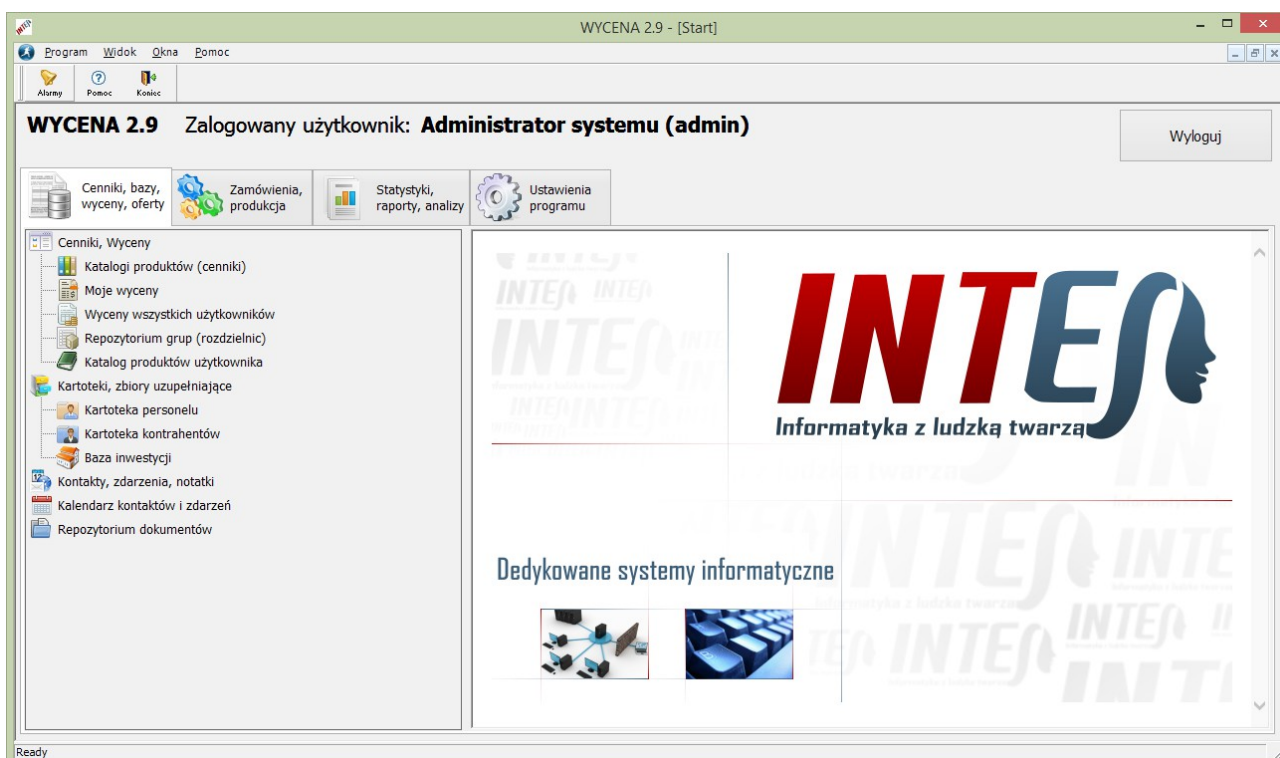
WYCENA 2.9 - [Start]

Program Widok Okna Pomoc

Alarmy Pomoc Koniec

WYCENA 2.9 Zalogowany użytkownik: Administrator systemu (admin)

Wyloguj

Cenniki, bazy, wyceny, oferty
Zamówienia, produkcja
Statystyki, raporty, analizy
Ustawienia programu

Cenniki, Wyceny
Katalogi produktów (cenniki)
Moje wyceny
Wyceny wszystkich użytkowników
Repozytorium grup (rozdzielnic)
Katalog produktów użytkownika
Kartoteki, zbiory uzupełniające
Kartoteka personelu
Kartoteka kontrahentów
Baza inwestycji
Kontakty, zdarzenia, notatki
Kalendarz kontaktów i zdarzeń
Repozytorium dokumentów

INTES
Informatyka z ludzką twarzą

Dedykowane systemy informatyczne

Ready